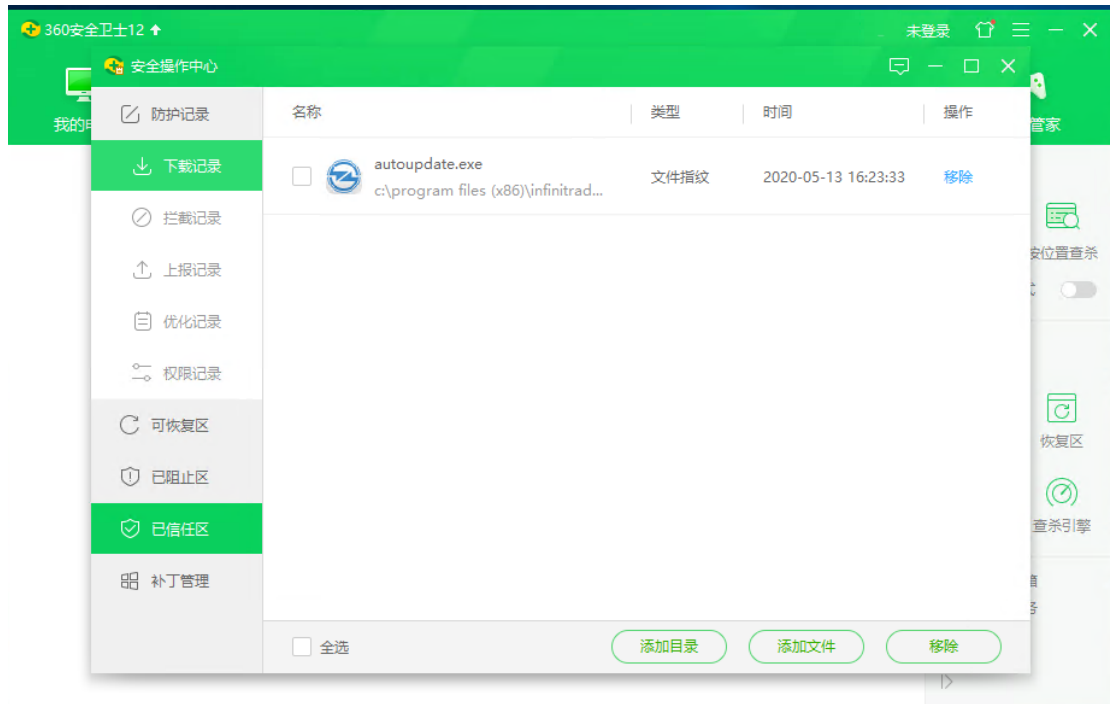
360安全卫士12

未登录

我的电

管家

安全操作中心

防护记录

下载记录

拦截记录

上报记录

优化记录

权限记录

可恢复区

已阻止区

已信任区

补丁管理

| 名称 | 类型 | 时间 | 操作 |
|---|---|---|---|
| autoupdate.exe c:\program files (x86)\infinitrad... | 文件指纹 | 2020-05-13 16:23:33 | 移除 |

全选

添加目录

添加文件

移除

按位置查杀

恢复区

查杀引擎